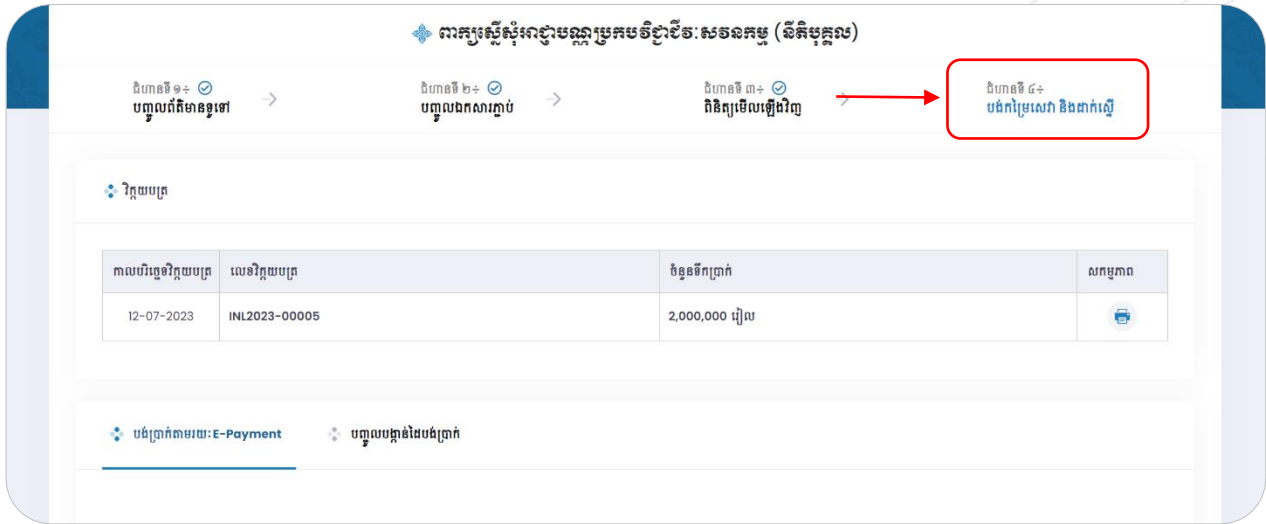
ពាក្យស្នើសុំអាជ្ញាបណ្ណប្រកបវិជ្ជាជីវៈសវនកម្ម (នីតិបុគ្គល)

ជំហានទី ១៖
បញ្ចូលព័ត៌មានទូទៅ

ជំហានទី ២៖
បញ្ចូលឯកសារភ្ជាប់

ជំហានទី ៣៖
ពិនិត្យមើលឡើងវិញ

ជំហានទី ៤៖
បង់កម្រៃសេវា និងដាក់ស្នើ

វិក្កយបត្រ

| កាលបរិច្ឆេទវិក្កយបត្រ | លេខវិក្កយបត្រ | ចំនួនទឹកប្រាក់ | សកម្មភាព |
|---|---|---|---|
| 12-07-2023 | INL2023-00005 | 2,000,000 រៀល | |

បង់ប្រាក់តាមរយៈ E-Payment

បញ្ចូលបង្កាន់ដៃបង់ប្រាក់